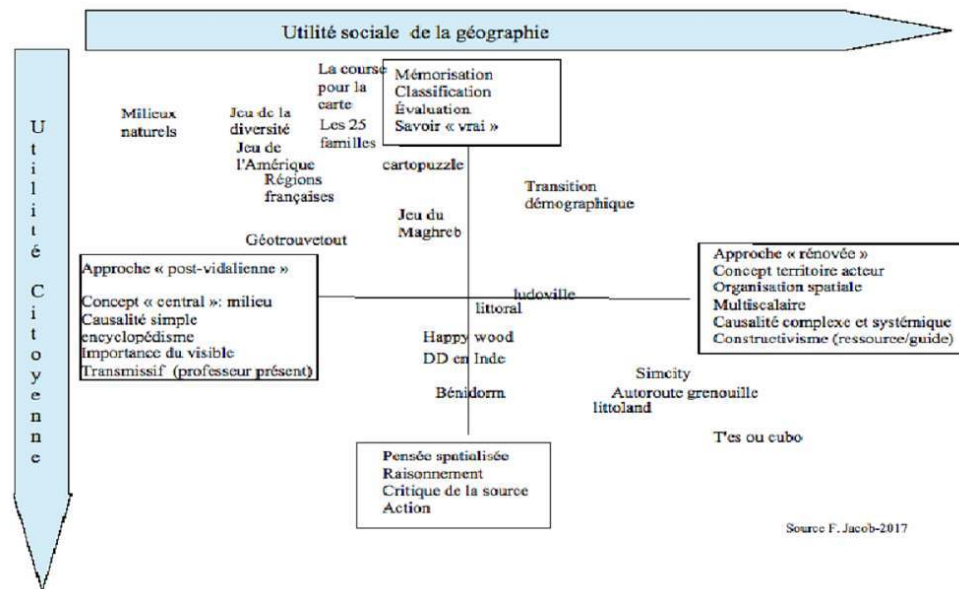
Utilité sociale de la géographie

Utilité Citoyenne

La course pour la carte

Les 25 familles

Mémorisation
Classification
Évaluation
Savoir « vrai »

Milieux naturels

Jeu de la diversité

Jeu de l'Amérique

Régions françaises

cartopuzzle

Transition démographique

Jeu du Maghreb

Géotrouvetout

Approche « post-vidalienne »

Concept « central »: milieu
Causalité simple
encyclopédisme
Importance du visible
Transmissif (professeur présent)

ludoville

littoral

Approche « rénovée »
Concept territoire acteur
Organisation spatiale
Multiscalaire
Causalité complexe et systémique
Constructivisme (ressource/guide)

Happy wood

DD en Inde

Simcity

Autoroute grenouille

littoland

Bénidorm

T'es ou cubo

Pensée spatialisée
Raisonnement
Critique de la source
Action

Source F. Jacob-2017